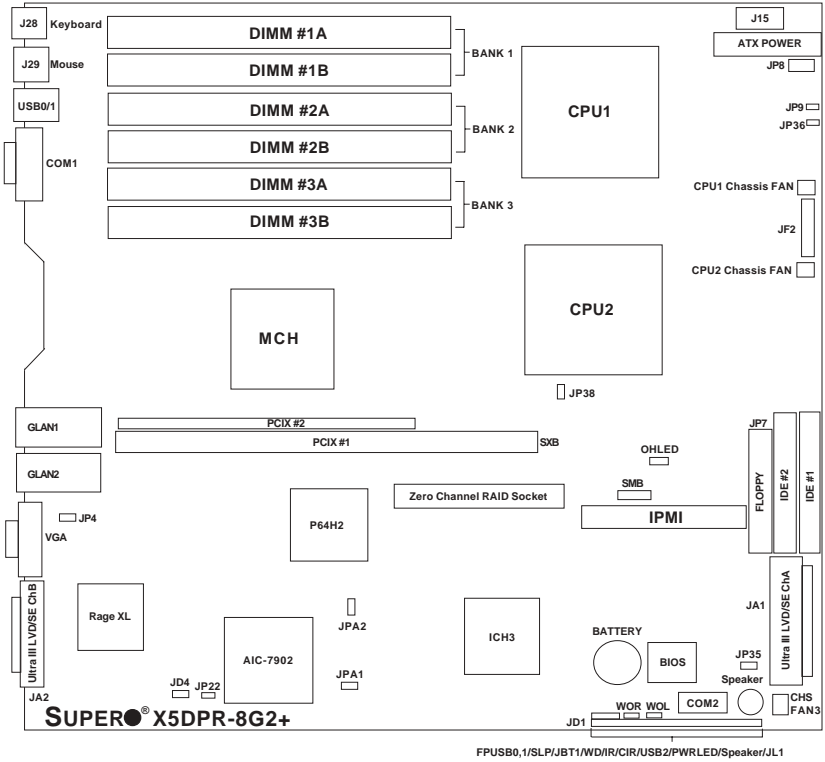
J28 Keyboard
J29 Mouse
USB0/1
COM1
DIMM #1A
DIMM #1B
BANK 1
DIMM #2A
DIMM #2B
BANK 2
DIMM #3A
DIMM #3B
BANK 3
CPU1
J15
ATX POWER
JP8
JP9
JP36
CPU1 Chassis FAN
JF2
CPU2 Chassis FAN
CPU2
MCH
JP38
GLAN1
PCIX #2
PCIX #1
SXB
JP7
OHLED
GLAN2
Zero Channel RAID Socket
SMB
IPMI
FLOPPY
IDE #2
IDE #1
JP4
VGA
P64H2
Ultra III LVD/SE ChB
Rage XL
JPA2
ICH3
JA1
Ultra III LVD/SE ChA
AIC-7902
BATTERY
BIOS
JP35
Speaker
JPA1
JD4
JP22
JA2
WOR
WOL
COM2
CHS FAN3
SUPER® X5DPR-8G2+
JD1
FPUSB0,1/SLP/JBT1/WD/IR/CIR/USB2/PWRLED/Speaker/JL1